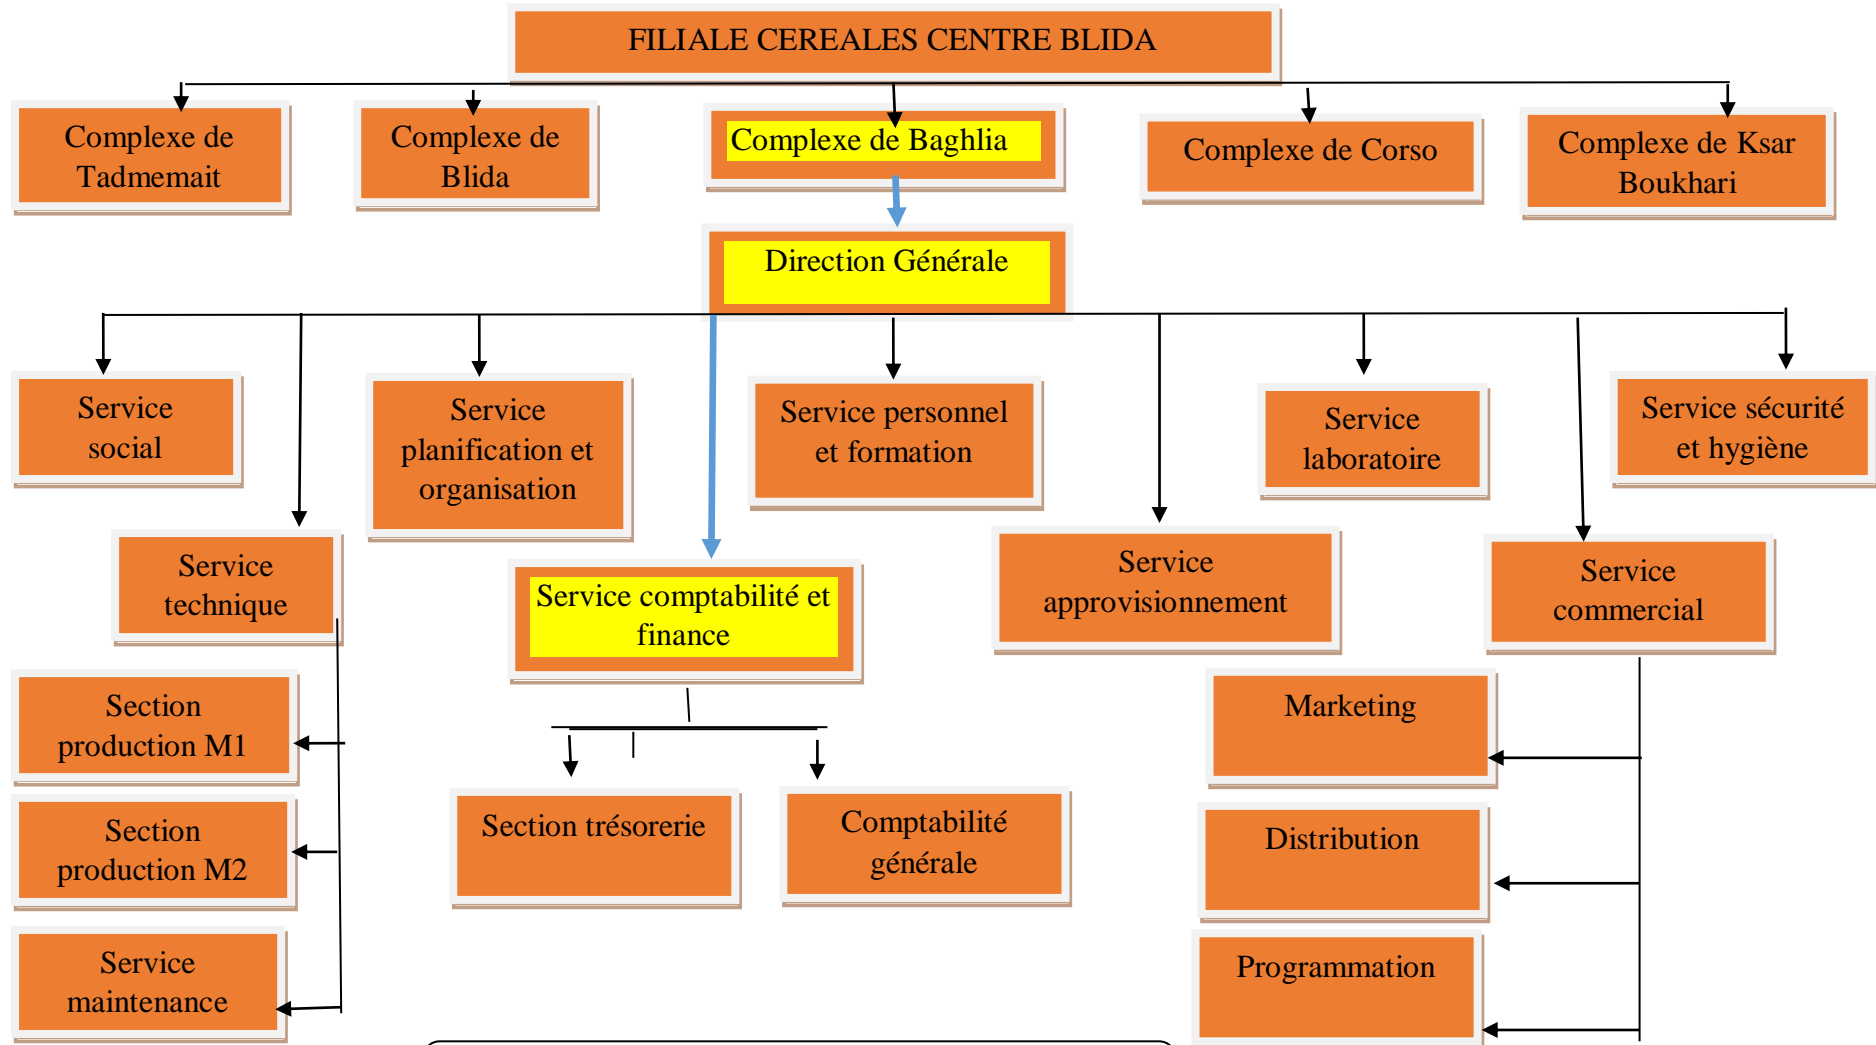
FILIALE CEREALES CENTRE BLIDA

Complexe de Tadmemait

Complexe de Blida

Complexe de Baghlia

Complexe de Corso

Complexe de Ksar Boukhari

Direction Générale

Service social

Service planification et organisation

Service personnel et formation

Service laboratoire

Service sécurité et hygiène

Service technique

Service comptabilité et finance

Service approvisionnement

Service commercial

Section production M1

Section production M2

Service maintenance

Section trésorerie

Comptabilité générale

Marketing

Distribution

Programmation